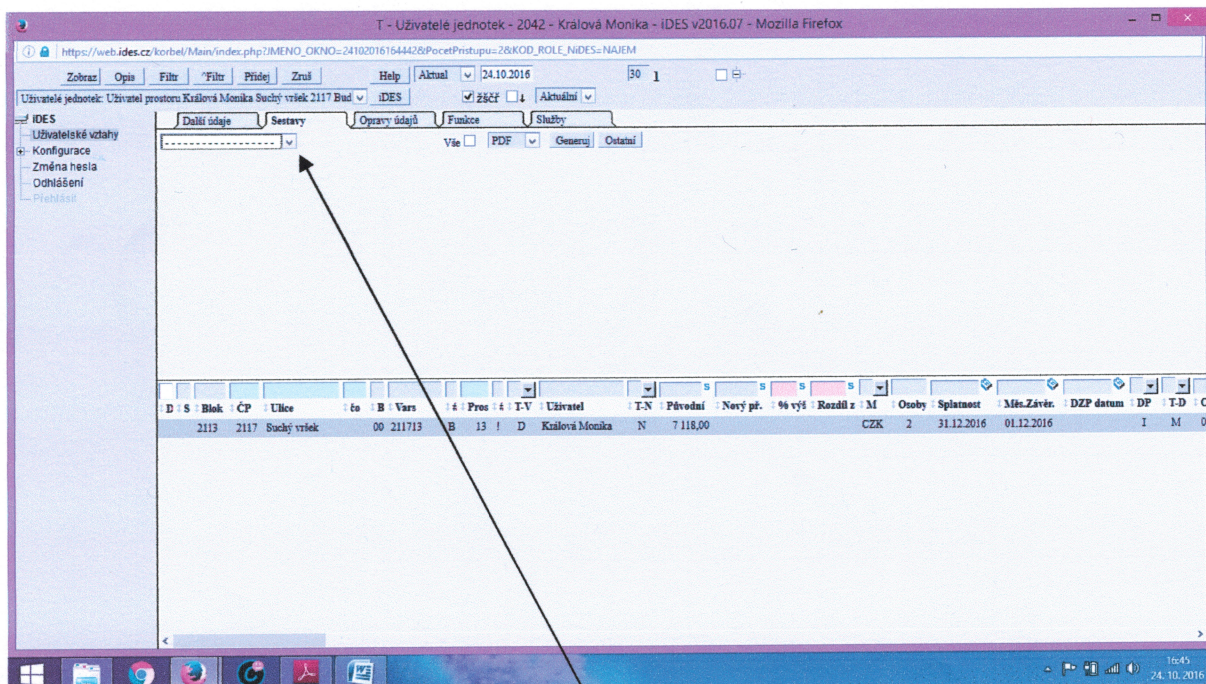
T - Uživatelé jednotek - 2042 - Králová Monika - iDES v2016.07 - Mozilla Firefox

https://web.ides.cz/korbel/Main/index.php?JMENO_OKNO=24102016164442&PocetPristupu=2&KOD_ROLE_NiDES=NAJEM

Zobraz | Opis | Filtr | ^Filtr | Přidej | Zruš | Help | Aktual | 24.10.2016 | 30 1

Uživatelé jednotek: Uživatel prostoru Králová Monika Suchý vršek 2117 Bud | iDES | žščř | Aktuální

iDES
Uživatelské vztahy
Konfigurace
Změna hesla
Odhlášení
Přehlásit

Další údaje | Sestavy | Opravy údajů | Funkce | Služby

------------------- | Vše | PDF | Generuj | Ostatní

| D | S | Blok | ČP | Ulice | čo | B | Vars | ž | Pros | ž | T-V | Uživatel | T-N | Původní | Nový př. | % výš | Rozdíl z | M | Osoby | Splatnost | Měs.Závěr. | DZP datum | DP | T-D | C |
|---|---|---|---|---|---|---|---|---|---|---|---|---|---|---|---|---|---|---|---|---|---|---|---|---|---|
| | | 2113 | 2117 | Suchý vršek | | 00 | 211713 | B | 13 | ! | D | Králová Monika | N | 7 118,00 | | | | CZK | 2 | 31.12.2016 | 01.12.2016 | | I | M | 0 |

16:45
24.10.2016